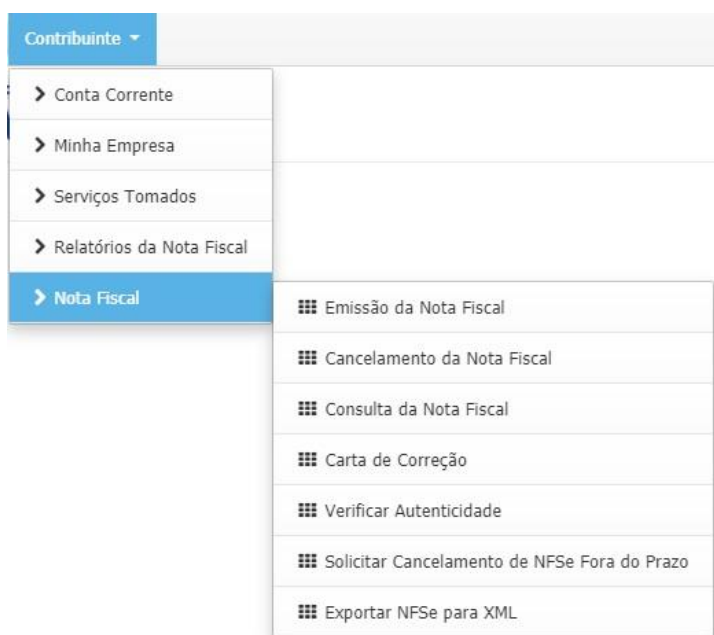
Contribuinte

Conta Corrente

Minha Empresa

Serviços Tomados

Relatórios da Nota Fiscal

Nota Fiscal

Emissão da Nota Fiscal

Cancelamento da Nota Fiscal

Consulta da Nota Fiscal

Carta de Correção

Verificar Autenticidade

Solicitar Cancelamento de NFSe Fora do Prazo

Exportar NFSe para XML